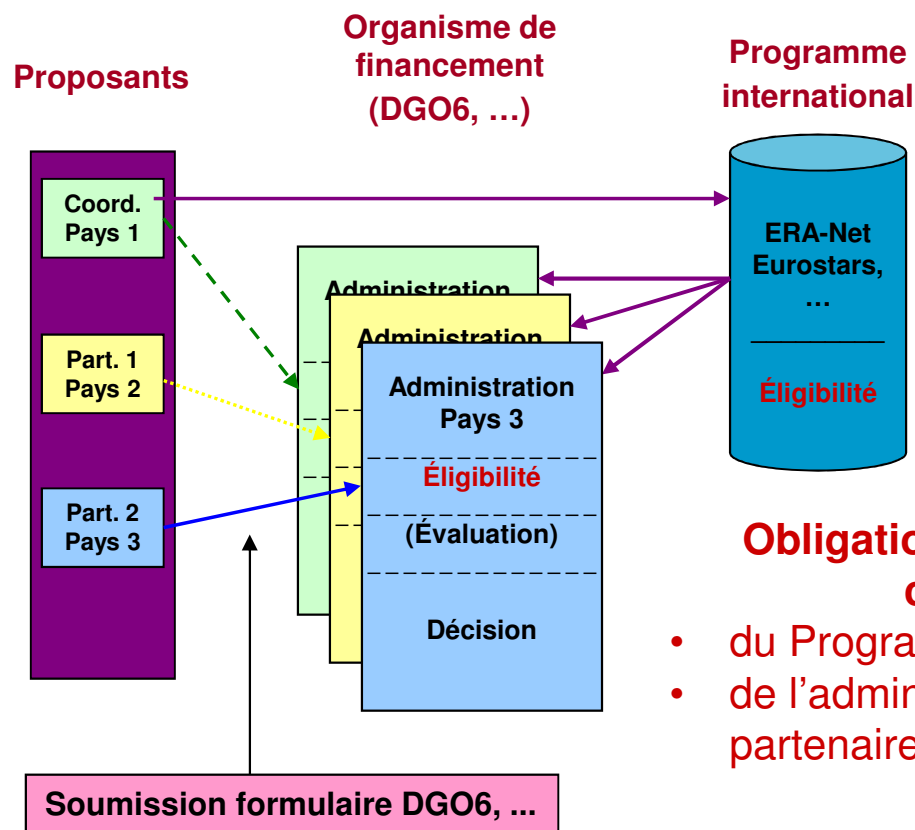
Proposants

Organisme de financement (DGO6, …)

Programme international

Coord. Pays 1

Part. 1 Pays 2

Part. 2 Pays 3

Administration

Administration

Administration Pays 3

Éligibilité

(Évaluation)

Décision

ERA-Net Eurostars, …

Éligibilité

Obligatio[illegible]
c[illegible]

• du Progra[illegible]
• de l'admir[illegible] partenaire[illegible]

Soumission formulaire DGO6, ...